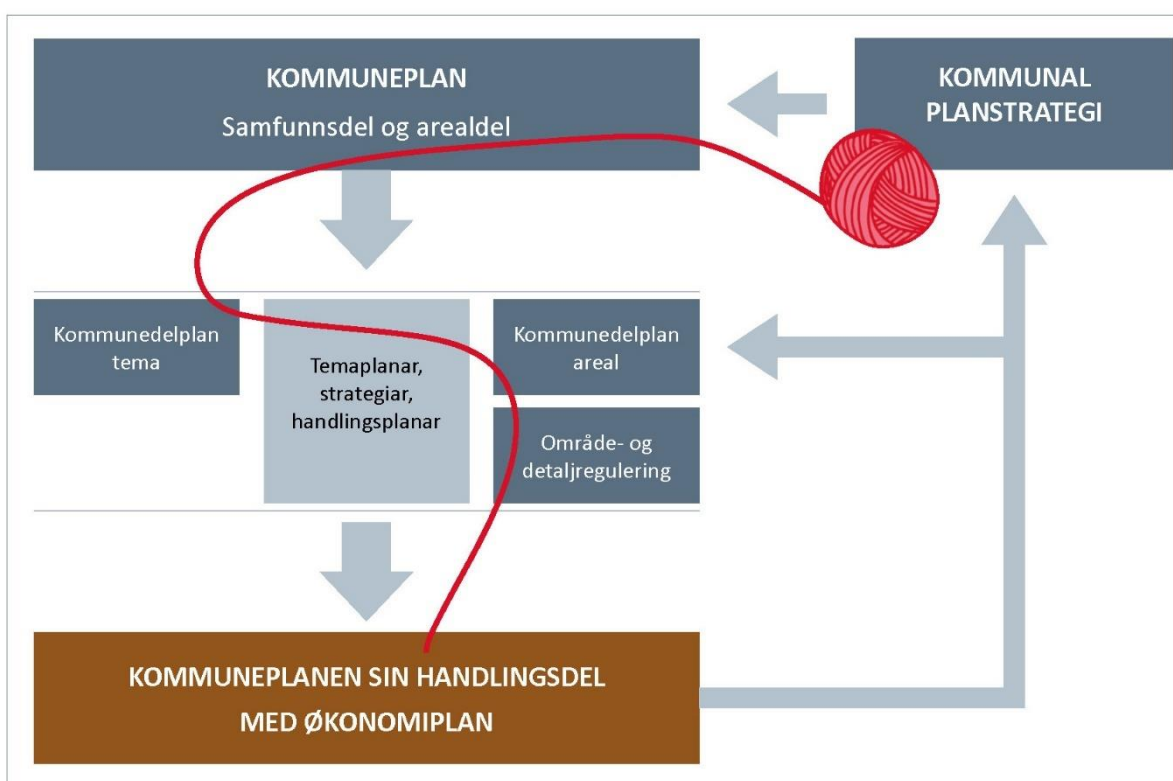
KOMMUNEPLAN
Samfunnsdel og arealdel

KOMMUNAL PLANSTRATEGI

Kommunedelplan tema

Temaplanar, strategiar, handlingsplanar

Kommunedelplan areal

Område- og detaljregulering

KOMMUNEPLANEN SIN HANDLINGSDEL
MED ØKONOMIPLAN